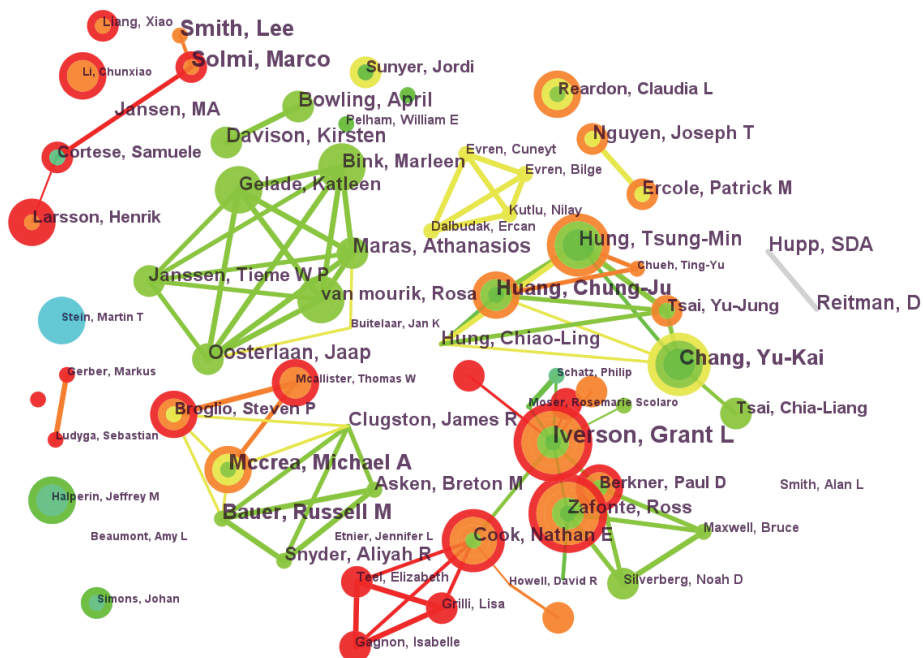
Liang, Xiao
Smith, Lee
Solmi, Marco
Li, Chunxiao
Jansen, MA
Cortese, Samuele
Larsson, Henrik
Sunyer, Jordi
Bowling, April
Pelham, William E
Davison, Kirsten
Bink, Marleen
Gelade, Katleen
Reardon, Claudia L
Nguyen, Joseph T
Ercole, Patrick M
Evren, Cuneyt
Evren, Bilge
Kutlu, Nilay
Dalbudak, Ercan
Maras, Athanasios
Janssen, Tieme W P
van mourik, Rosa
Buitelaar, Jan K
Oosterlaan, Jaap
Hung, Tsung-Min
Chueh, Ting-Yu
Hupp, SDA
Reitman, D
Huang, Chung-Ju
Tsai, Yu-Jung
Hung, Chiao-Ling
Chang, Yu-Kai
Stein, Martin T
Gerber, Markus
Ludyga, Sebastian
Mcallister, Thomas W
Broglio, Steven P
Clugston, James R
Schatz, Philip
Moser, Rosemarie Scolaro
Tsai, Chia-Liang
Iverson, Grant L
Mccrea, Michael A
Asken, Breton M
Berkner, Paul D
Halperin, Jeffrey M
Bauer, Russell M
Zafonte, Ross
Smith, Alan L
Beaumont, Amy L
Etnier, Jennifer L
Cook, Nathan E
Maxwell, Bruce
Snyder, Aliyah R
Teel, Elizabeth
Howell, David R
Silverberg, Noah D
Simons, Johan
Grilli, Lisa
Gagnon, Isabelle